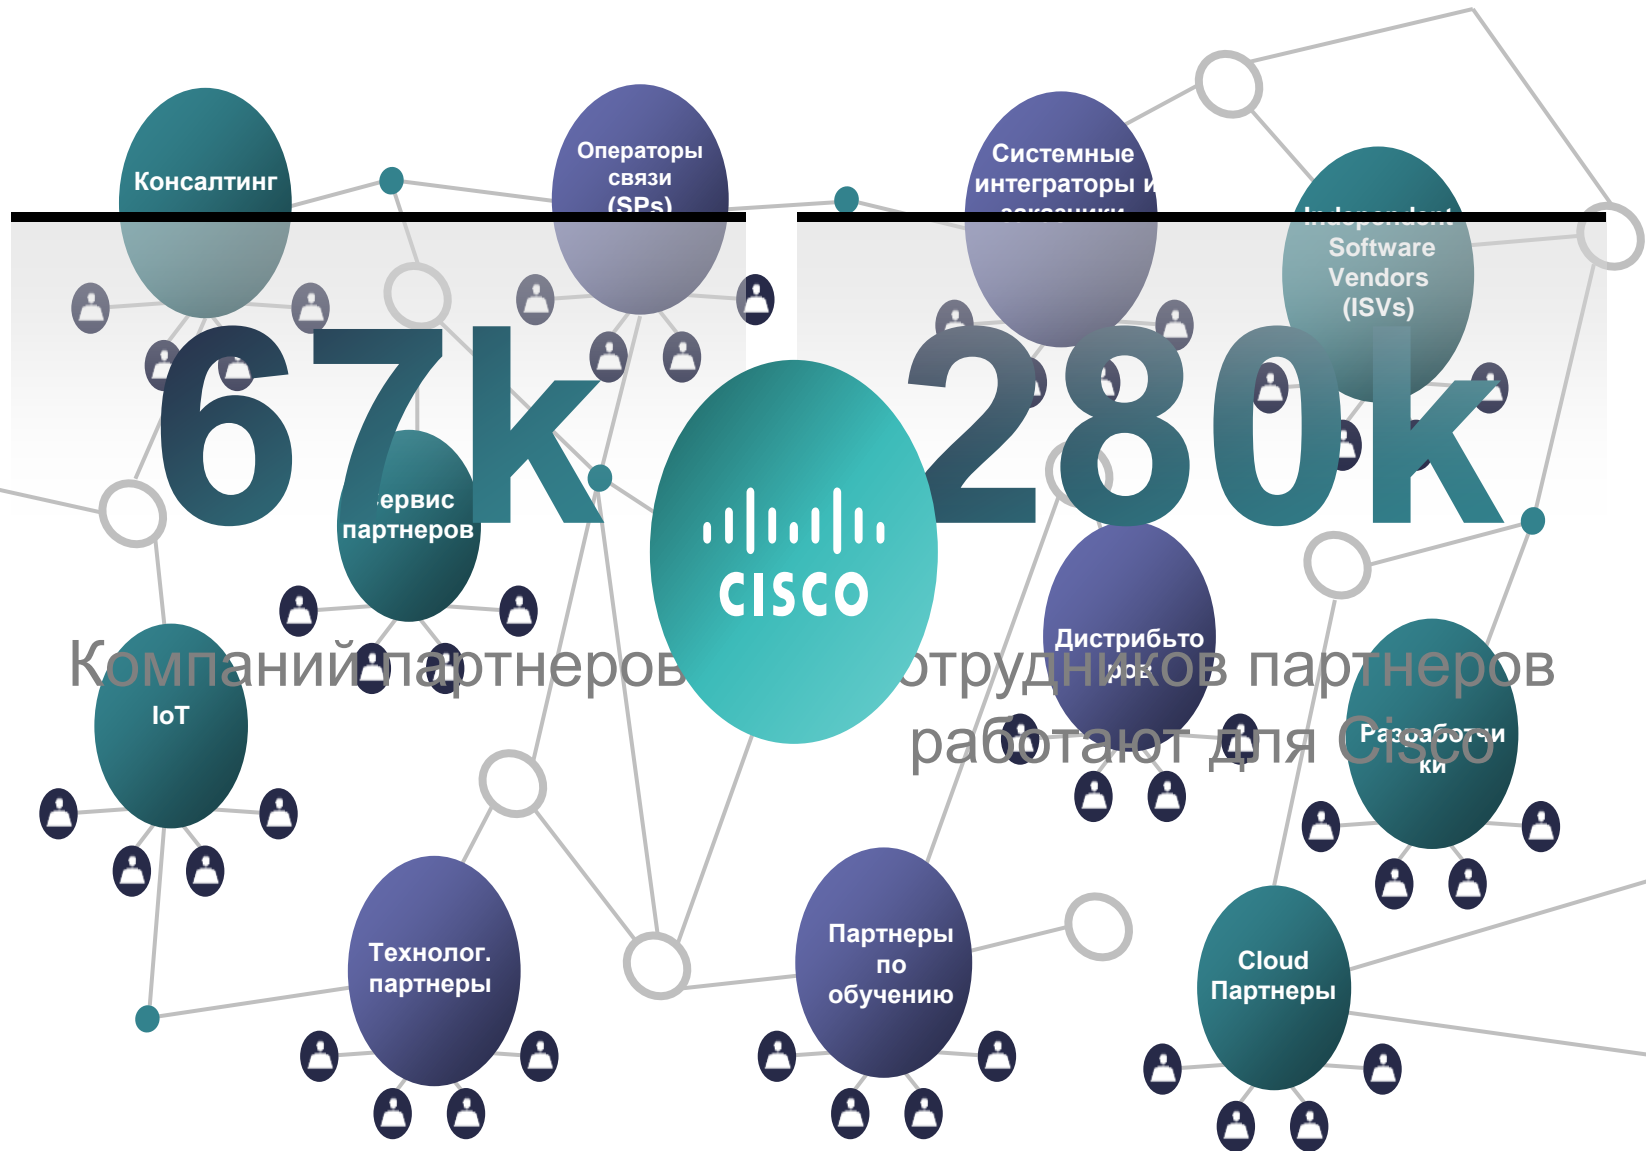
Консалтинг

Операторы связи (SPs)

Системные интеграторы и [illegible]

Independent Software Vendors (ISVs)

67k

Компаний партнеров

280k

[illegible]отрудников партнеров работают для Cisco

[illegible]ервис партнеров

CISCO

Дистрибьюторов

IoT

Разработчики

Технолог. партнеры

Партнеры по обучению

Cloud Партнеры